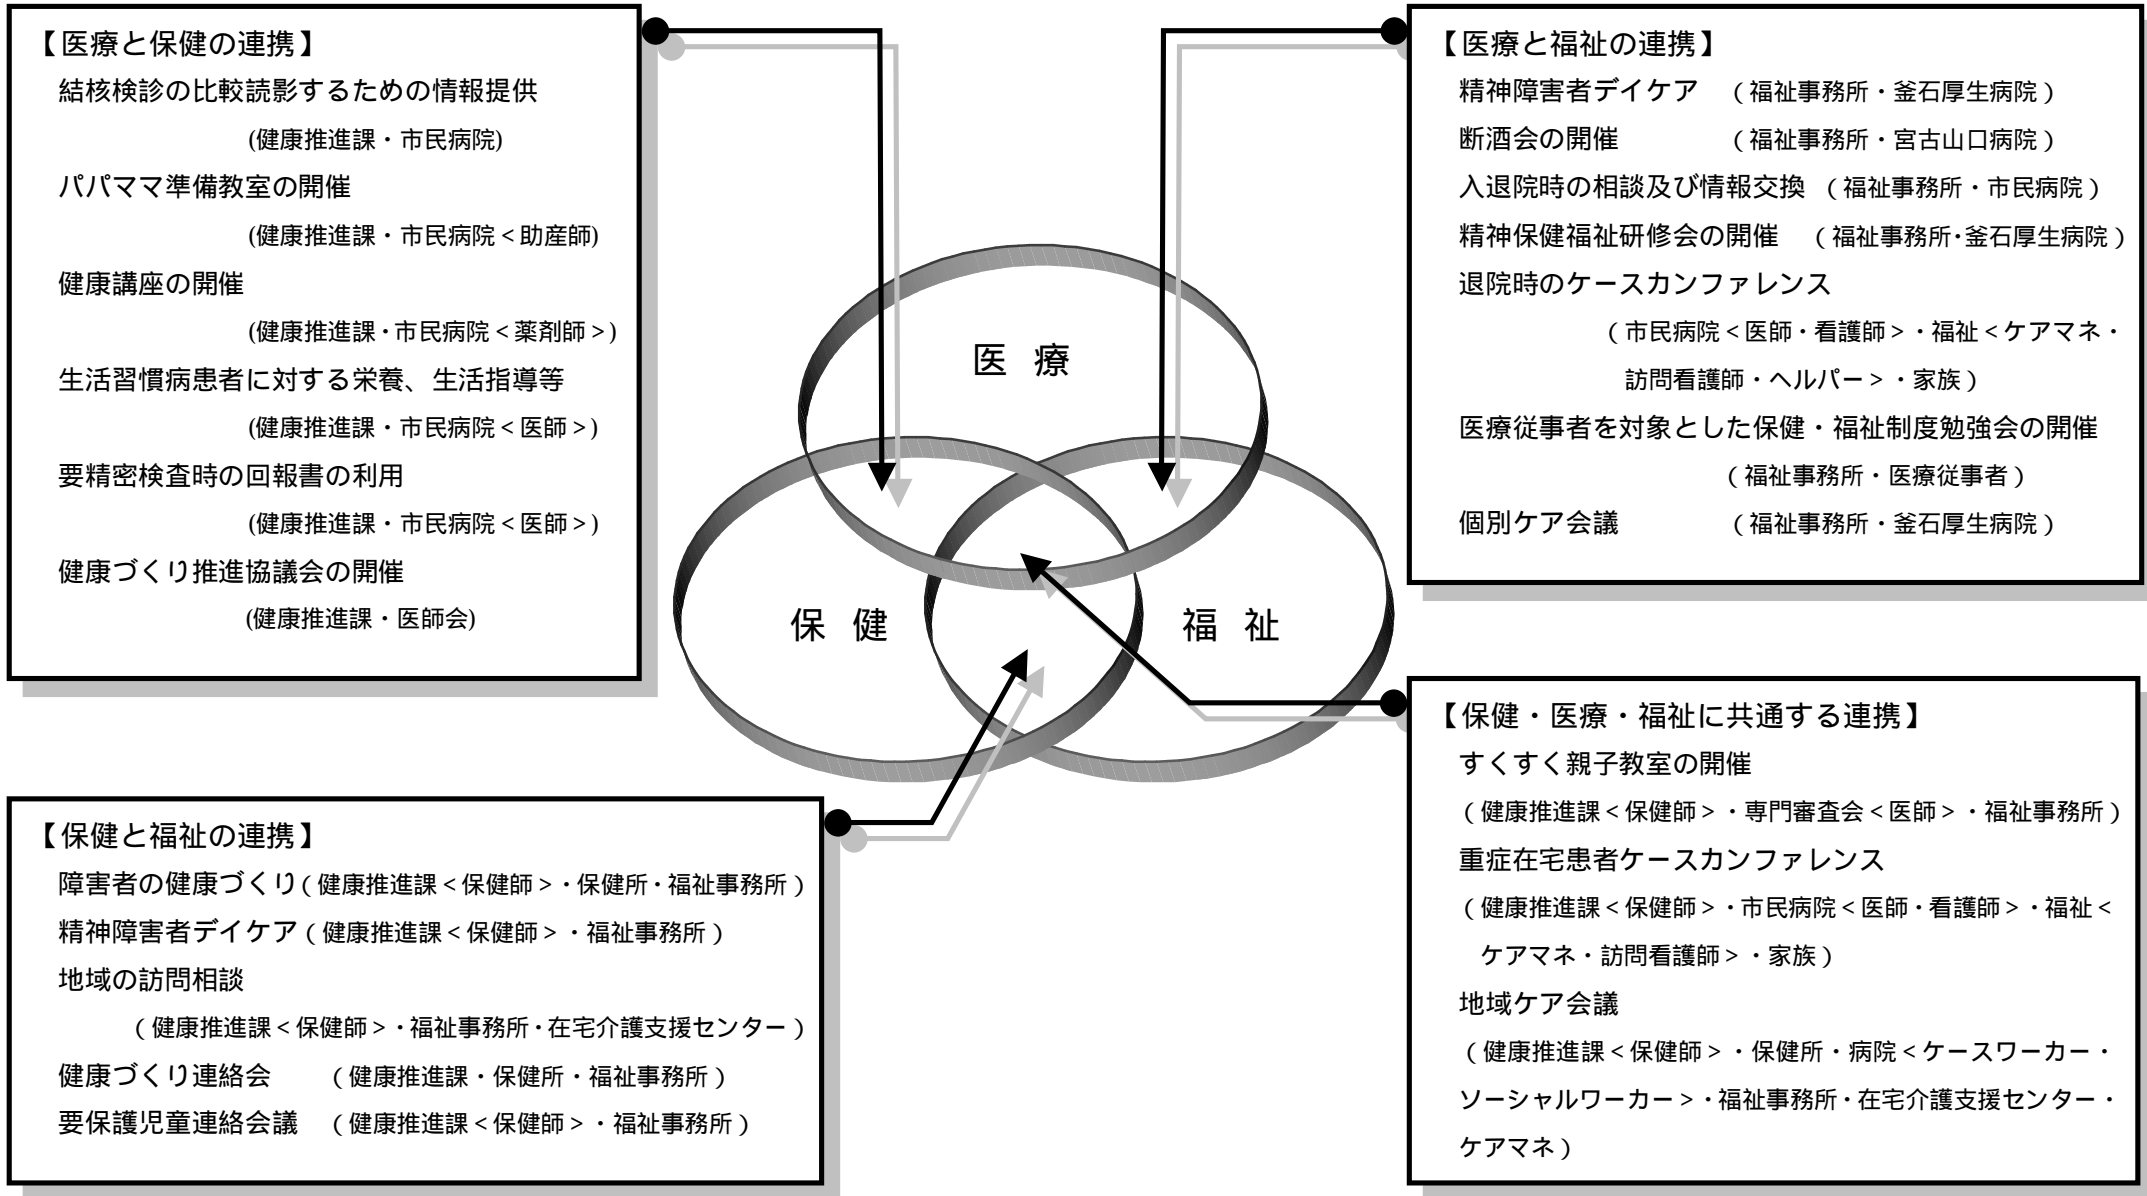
【医療と保健の連携】
結核検診の比較読影するための情報提供
(健康推進課・市民病院)
パパママ準備教室の開催
(健康推進課・市民病院＜助産師)
健康講座の開催
(健康推進課・市民病院＜薬剤師＞)
生活習慣病患者に対する栄養、生活指導等
(健康推進課・市民病院＜医師＞)
要精密検査時の回報書の利用
(健康推進課・市民病院＜医師＞)
健康づくり推進協議会の開催
(健康推進課・医師会)

【医療と福祉の連携】
精神障害者デイケア （福祉事務所・釜石厚生病院）
断酒会の開催 （福祉事務所・宮古山口病院）
入退院時の相談及び情報交換 （福祉事務所・市民病院）
精神保健福祉研修会の開催 （福祉事務所・釜石厚生病院）
退院時のケースカンファレンス
（市民病院＜医師・看護師＞・福祉＜ケアマネ・訪問看護師・ヘルパー＞・家族）
医療従事者を対象とした保健・福祉制度勉強会の開催
（福祉事務所・医療従事者）
個別ケア会議 （福祉事務所・釜石厚生病院）

医療

保健

福祉

【保健と福祉の連携】
障害者の健康づくり（健康推進課＜保健師＞・保健所・福祉事務所）
精神障害者デイケア（健康推進課＜保健師＞・福祉事務所）
地域の訪問相談
（健康推進課＜保健師＞・福祉事務所・在宅介護支援センター）
健康づくり連絡会 （健康推進課・保健所・福祉事務所）
要保護児童連絡会議 （健康推進課＜保健師＞・福祉事務所）

【保健・医療・福祉に共通する連携】
すくすく親子教室の開催
（健康推進課＜保健師＞・専門審査会＜医師＞・福祉事務所）
重症在宅患者ケースカンファレンス
（健康推進課＜保健師＞・市民病院＜医師・看護師＞・福祉＜ケアマネ・訪問看護師＞・家族）
地域ケア会議
（健康推進課＜保健師＞・保健所・病院＜ケースワーカー・ソーシャルワーカー＞・福祉事務所・在宅介護支援センター・ケアマネ）